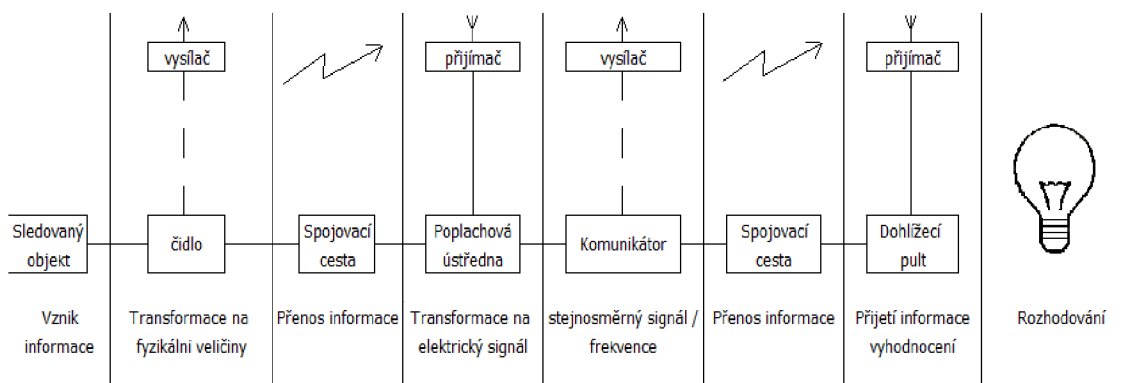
vysílač

přijímač

vysílač

přijímač

Sledovaný objekt

čidlo

Spojovací cesta

Poplachová ústředna

Komunikátor

Spojovací cesta

Dohlížecí pult

Vznik informace

Transformace na fyzikální veličiny

Přenos informace

Transformace na elektrický signál

stejnosměrný signál / frekvence

Přenos informace

Přijetí informace vyhodnocení

Rozhodování